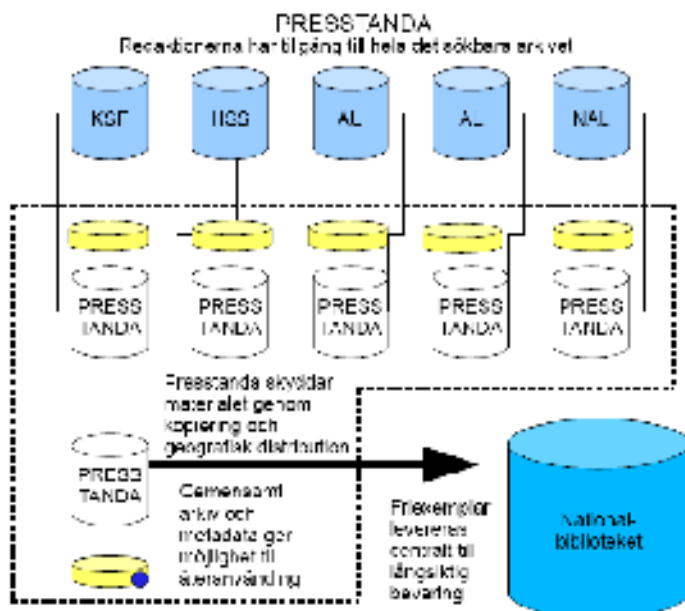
PRESSTANDA
Redaktionerna har tillgång till hela det sökbara arkivet

KSF

HSS

ÅU

ÅL

NAL

PRESS TANDA

PRESS TANDA

PRESS TANDA

PRESS TANDA

PRESS TANDA

Presstanda skyddar materialet genom kopiering och geografisk distribution

PRESS TANDA

Gemensamt arkiv och metadata ger möjlighet till återanvändning

Friexemplar levereras centralt till långsiktig bevaring

National-biblioteket